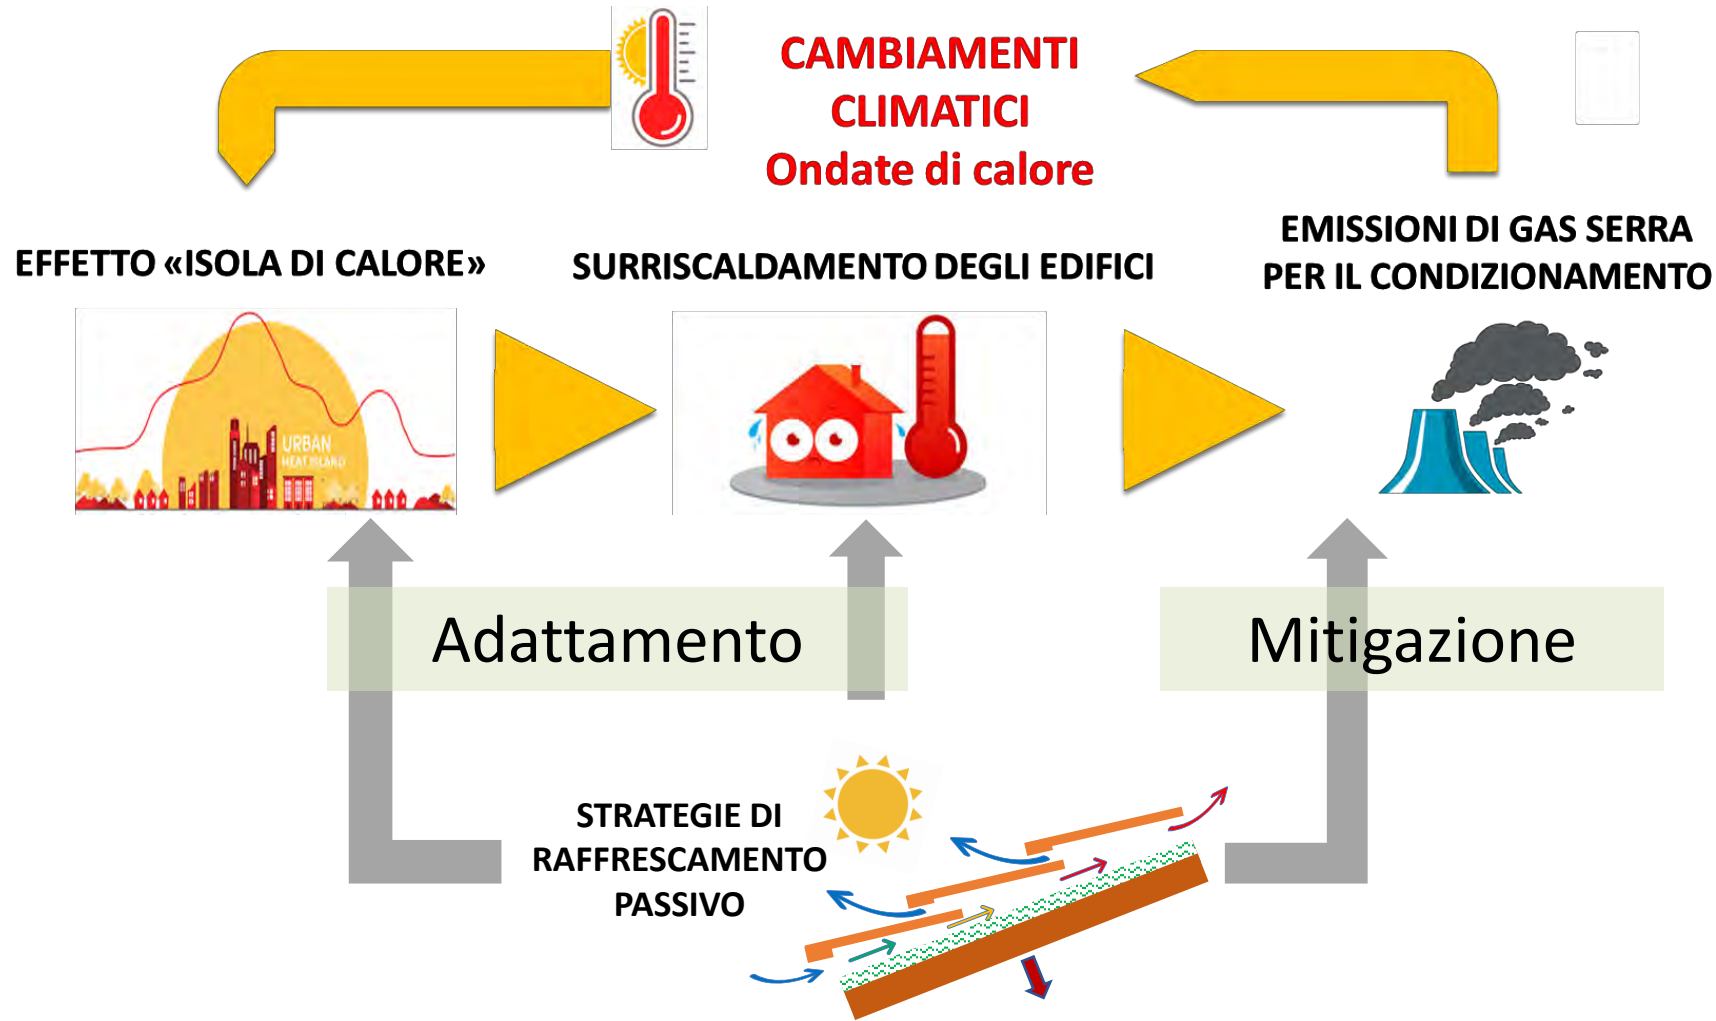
CAMBIAMENTI CLIMATICI
Ondate di calore

EFFETTO «ISOLA DI CALORE»

URBAN
HEAT ISLAND

SURRISCALDAMENTO DEGLI EDIFICI

EMISSIONI DI GAS SERRA PER IL CONDIZIONAMENTO

Adattamento

Mitigazione

STRATEGIE DI RAFFRESCAMENTO PASSIVO